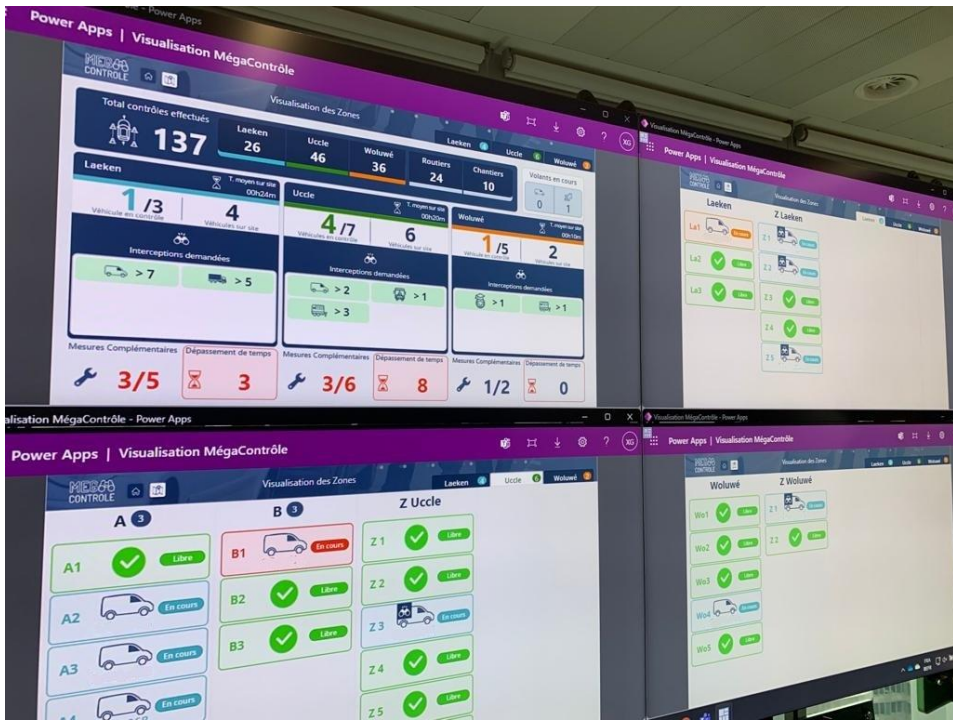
- Power Apps

Power Apps | Visualisation MégaContrôle

MEGA CONTROLE

Visualisation des Zones

Laeken Uccle Woluwé

Total contrôles effectués

137

Laeken 26

Uccle 46

Woluwé 36

Routiers 24

Chantiers 10

Volants en cours

0 1

Laeken

T. moyen sur site 00h24m

1 /3
Véhicule en contrôle

4
Véhicules sur site

Interceptions demandées

> 7 > 5

Uccle

T. moyen sur site 00h20m

4 /7
Véhicules en contrôle

6
Véhicules sur site

Interceptions demandées

> 2 > 1

> 3

Woluwé

T. moyen sur site 00h10m

1 /5
Véhicule en contrôle

2
Véhicules sur site

Interceptions demandées

> 1 > 1

Mesures Complémentaires 3/5

Dépassement de temps 3

Mesures Complémentaires 3/6

Dépassement de temps 8

Mesures Complémentaires 1/2

Dépassement de temps 0

Visualisation MégaContrôle - Power Apps

Power Apps | Visualisation MégaContrôle

MEGA CONTROLE

Visualisation des Zones

Laeken Uccle Woluwé

Laeken

La1 En cours

La2 Libre

La3 Libre

Z Laeken

Z1 En cours

Z2 En cours

Z3 Libre

Z4 Libre

Z5 En cours

isation MégaContrôle - Power Apps

Power Apps | Visualisation MégaContrôle

MEGA CONTROLE

Visualisation des Zones

Laeken Uccle Woluwé

A 3

A1 Libre

A2 En cours

A3 En cours

A4 En cours

B 3

B1 En cours

B2 Libre

B3 Libre

Z Uccle

Z1 Libre

Z2 Libre

Z3 En cours

Z4 Libre

Z5 Libre

Visualisation MégaContrôle - Power Apps

Power Apps | Visualisation MégaContrôle

MEGA CONTROLE

Visualisation des Zones

Laeken Uccle Woluwé

Woluwé

Wo1 Libre

Wo2 Libre

Wo3 Libre

Wo4 En cours

Wo5 Libre

Z Woluwé

Z1 En cours

Z2 Libre